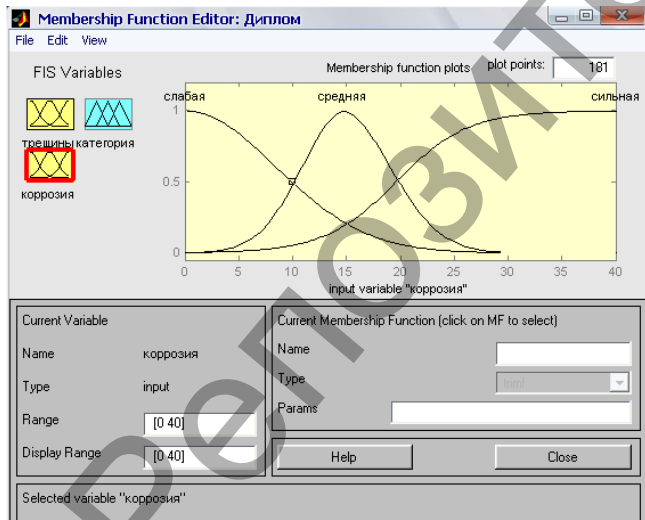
Membership Function Editor: Диплом

File Edit View

FIS Variables

трещины категория

коррозия

Membership function plots

plot points: 181

слабая

средняя

сильная

1

0.5

0

0 5 10 15 20 25 30 35 40

input variable "коррозия"

Current Variable

Name коррозия

Type input

Range [0 40]

Display Range [0 40]

Current Membership Function (click on MF to select)

Name

Type trimf

Params

Help

Close

Selected variable "коррозия"

репозит